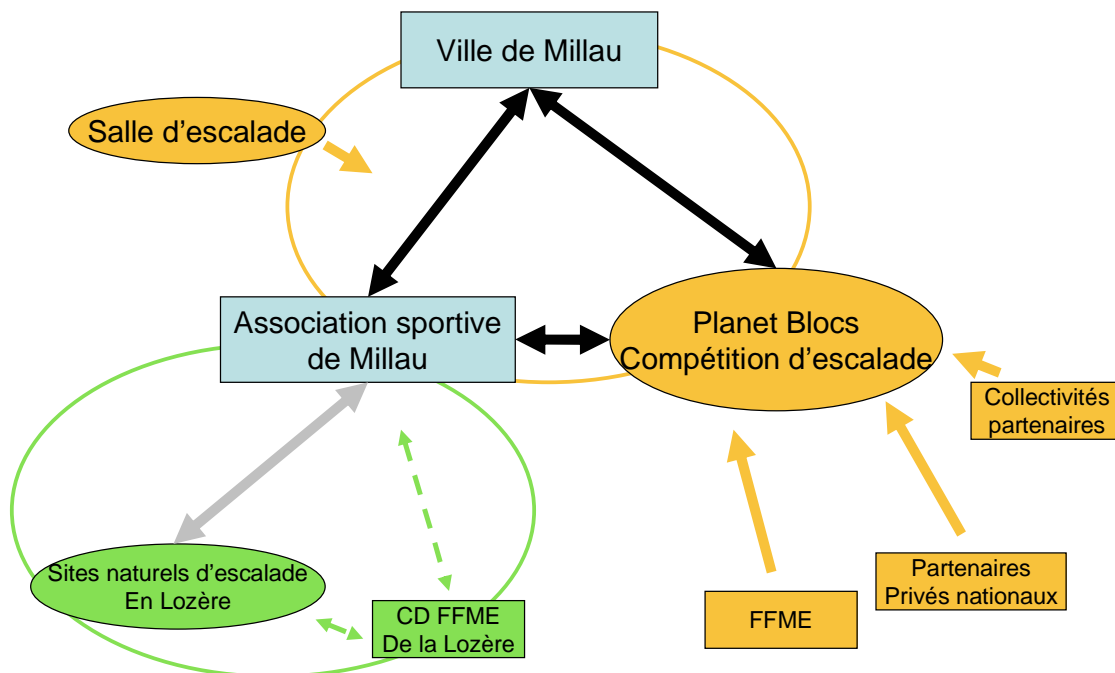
Ville de Millau

Salle d'escalade

Association sportive de Millau

Planet Blocs Compétition d'escalade

Collectivités partenaires

Sites naturels d'escalade En Lozère

CD FFME De la Lozère

FFME

Partenaires Privés nationaux